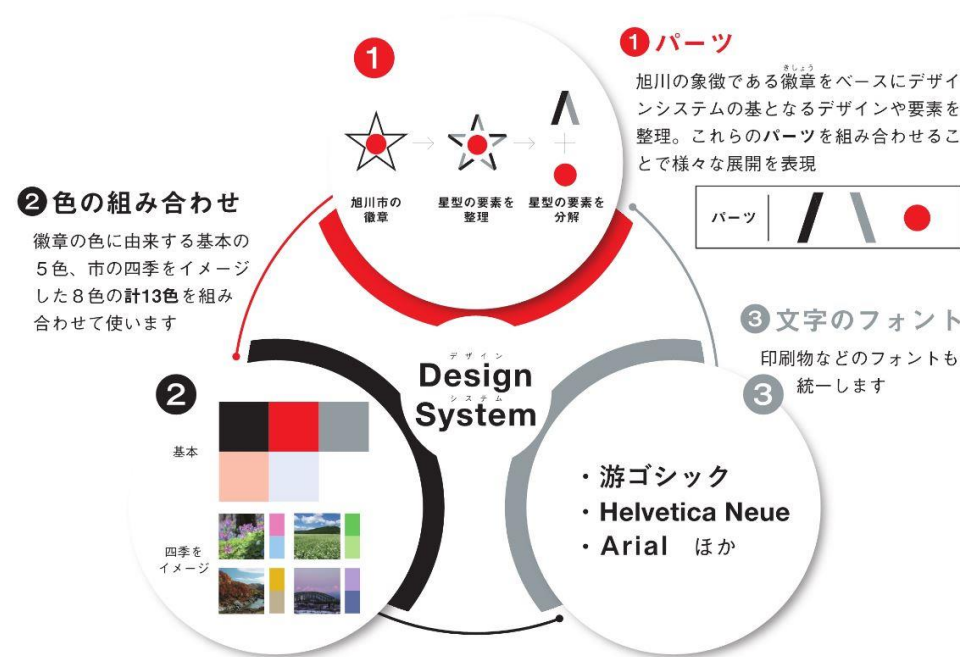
1

旭川市の徽章

星型の要素を整理

星型の要素を分解

1 パーツ

きしょう
旭川の象徴である徽章をベースにデザインシステムの基となるデザインや要素を整理。これらのパーツを組み合わせることで様々な展開を表現

パーツ

2 色の組み合わせ

徽章の色に由来する基本の5色、市の四季をイメージした8色の計13色を組み合わせて使います

デザイン
Design
システム
System

3 文字のフォント

印刷物などのフォントも統一します

2

基本

四季をイメージ

3

・游ゴシック
・Helvetica Neue
・Arial ほか